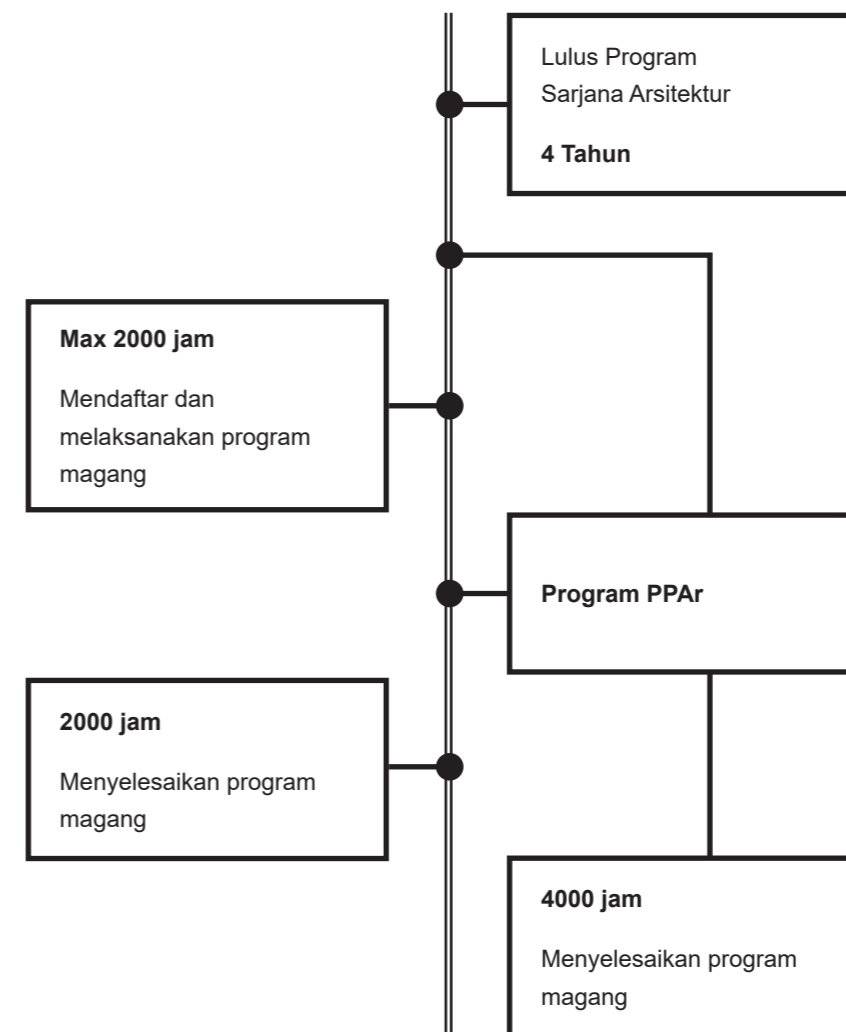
Lulus Program Sarjana Arsitektur

**4 Tahun**

**Max 2000 jam**

Mendaftar dan melaksanakan program magang

**Program PPAr**

**2000 jam**

Menyelesaikan program magang

**4000 jam**

Menyelesaikan program magang